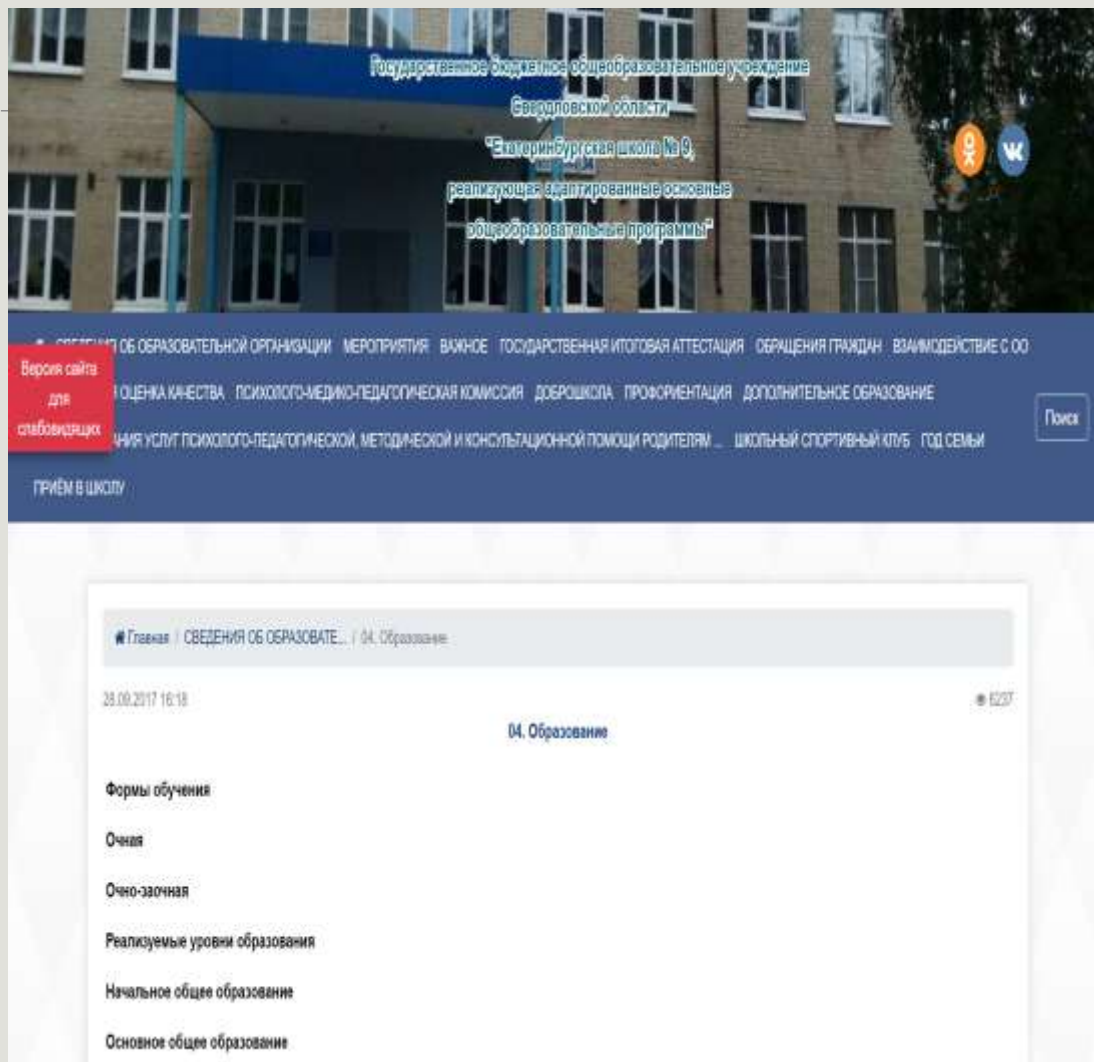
Государственное бюджетное общеобразовательное учреждение Свердловской области "Екатеринбургская школа № 9, реализующая адаптированные основные общеобразовательные программы"

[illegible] СВЕДЕНИЯ ОБ ОБРАЗОВАТЕЛЬНОЙ ОРГАНИЗАЦИИ МЕРОПРИЯТИЯ ВАЖНОЕ ГОСУДАРСТВЕННАЯ ИТОГОВАЯ АТТЕСТАЦИЯ ОБРАЩЕНИЯ ГРАЖДАН ВЗАИМОДЕЙСТВИЕ С ОО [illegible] ОЦЕНКА КАЧЕСТВА ПСИХОЛОГО-МЕДИКО-ПЕДАГОГИЧЕСКАЯ КОМИССИЯ ДОБРОШКОЛА ПРОФОРИЕНТАЦИЯ ДОПОЛНИТЕЛЬНОЕ ОБРАЗОВАНИЕ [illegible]АНИЯ УСЛУГ ПСИХОЛОГО-ПЕДАГОГИЧЕСКОЙ, МЕТОДИЧЕСКОЙ И КОНСУЛЬТАЦИОННОЙ ПОМОЩИ РОДИТЕЛЯМ ... ШКОЛЬНЫЙ СПОРТИВНЫЙ КЛУБ ГОД СЕМЬИ ПРИЁМ В ШКОЛУ

Версия сайта для слабовидящих

Поиск

Главная / СВЕДЕНИЯ ОБ ОБРАЗОВАТЕ... / 04. Образование

28.09.2017 16:18

6237

04. Образование

Формы обучения

Очная

Очно-заочная

Реализуемые уровни образования

Начальное общее образование

Основное общее образование